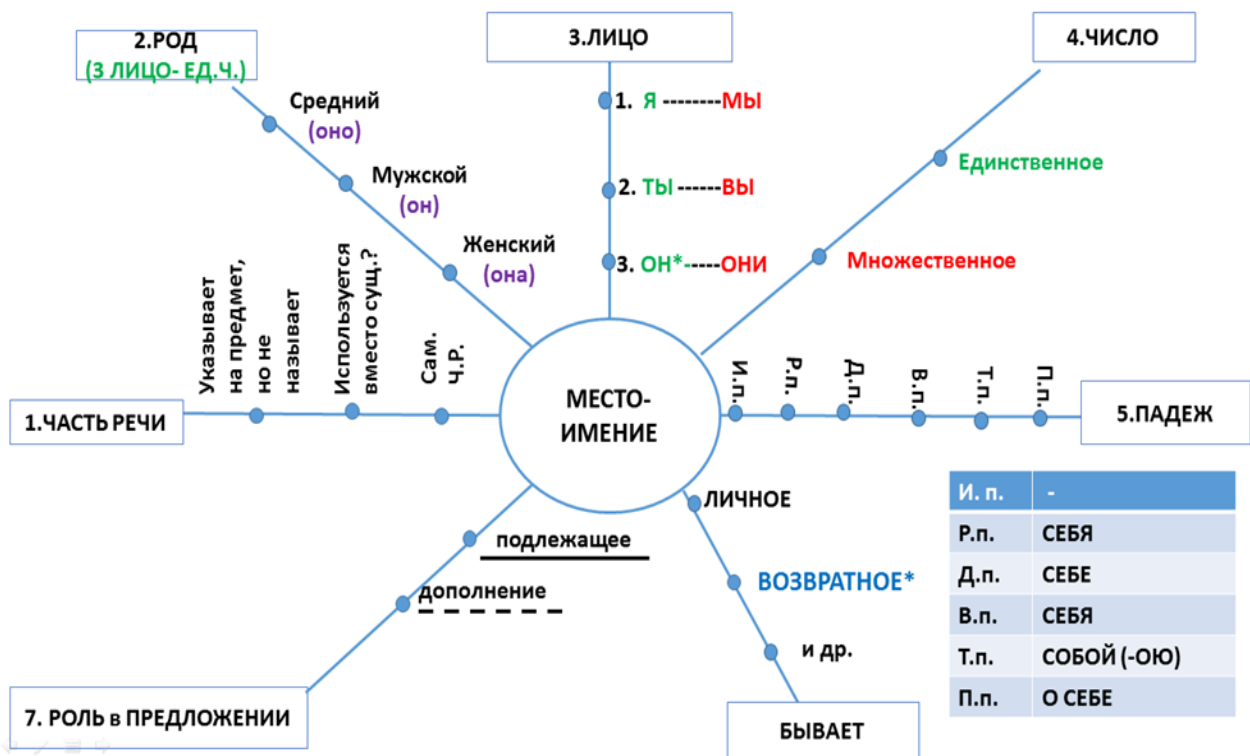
2.РОД
(3 ЛИЦО- ЕД.Ч.)

Средний
(оно)

Мужской
(он)

Женский
(она)

3.ЛИЦО

1. Я --------МЫ

2. ТЫ ------ВЫ

3. ОН*-----ОНИ

4.ЧИСЛО

Единственное

Множественное

Указывает на предмет, но не называет

Используется вместо сущ.?

Сам. Ч.Р.

1.ЧАСТЬ РЕЧИ

МЕСТО-ИМЕНИЕ

И.п.

Р.п.

Д.п.

В.п.

Т.п.

П.п.

5.ПАДЕЖ

| И. п. | - |
|---|---|
| Р.п. | СЕБЯ |
| Д.п. | СЕБЕ |
| В.п. | СЕБЯ |
| Т.п. | СОБОЙ (-ОЮ) |
| П.п. | О СЕБЕ |

ЛИЧНОЕ

ВОЗВРАТНОЕ*

и др.

БЫВАЕТ

подлежащее

дополнение

7. РОЛЬ в ПРЕДЛОЖЕНИИ